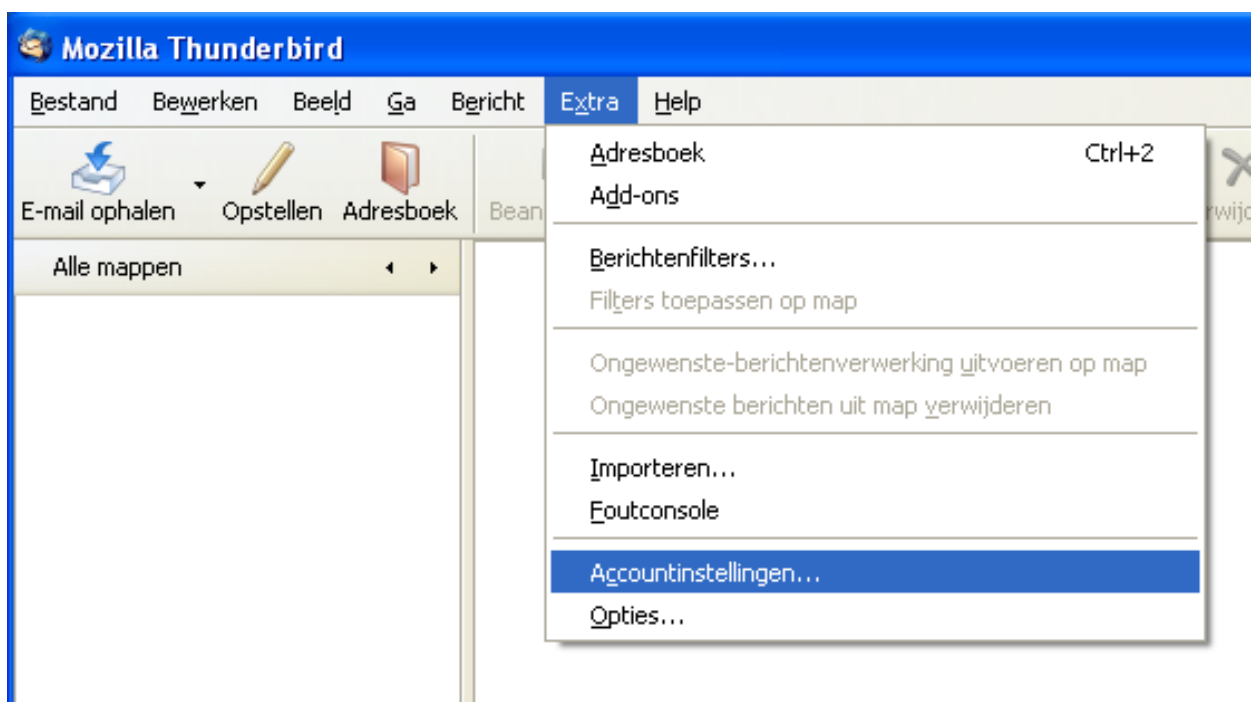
Mozilla Thunderbird

Bestand Bewerken Beeld Ga Bericht Extra Help

E-mail ophalen Opstellen Adresboek Bean

Alle mappen

Adresboek Ctrl+2
Add-ons

Berichtenfilters...
Filters toepassen op map

Ongewenste-berichtenverwerking uitvoeren op map
Ongewenste berichten uit map verwijderen

Importeren...
Foutconsole

Accountinstellingen...
Opties...

rwijd